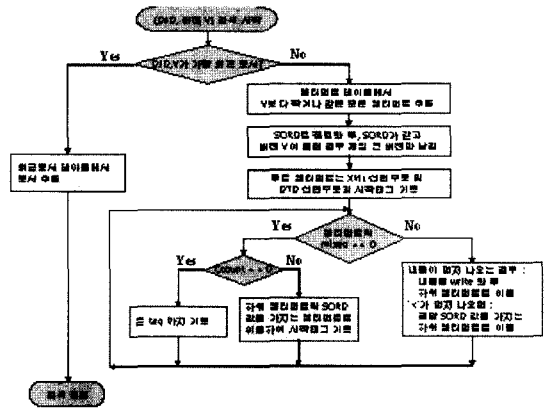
DTD 엘리먼트 분석 시작

Yes

No

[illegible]

엘리먼트 테이블에서 V보다 작거나 같은 값은 엘리먼트 추출

SORD를 정렬한 후, SORD가 같고 엘리먼트 V 이 같은 것을 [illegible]

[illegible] XML 선언 부분 및 DTD 선언부분의 시작태그 기록

해당문서 테이블에서 문서 추출

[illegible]

Yes

No

Yes

No

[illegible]

내용이 없지 나오는 경우 : 내용을 write 한 후 자식 엘리먼트의 이름

'<'가 먼저 나오면 : 같은 SORD 값을 가지는 자식 엘리먼트의 이름

끝 tag 까지 기록

자식 엘리먼트와 SORD 값을 가지는 엘리먼트의 이름과 시작태그 기록

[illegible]